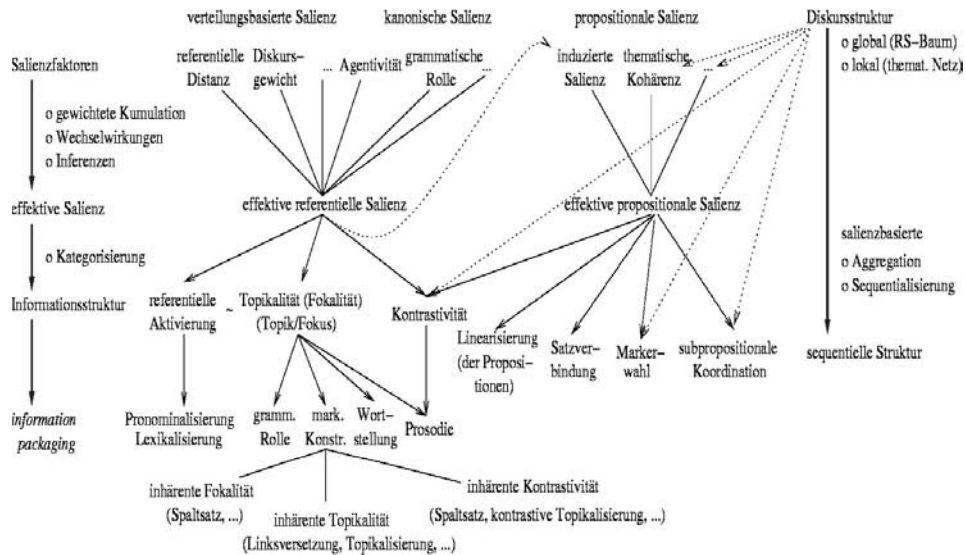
verteilungsbasierte Salienz

kanonische Salienz

propositionale Salienz

Diskursstruktur

o global (RS–Baum)
o lokal (themat. Netz)

Salienzfaktoren

referentielle Distanz

Diskursgewicht

...

Agentivität

grammatische Rolle

...

induzierte Salienz

thematische Kohärenz

...

o gewichtete Kumulation
o Wechselwirkungen
o Inferenzen

effektive Salienz

effektive referentielle Salienz

effektive propositionale Salienz

o Kategorisierung

salienzbasierte
o Aggregation
o Sequentialisierung

Informationsstruktur

referentielle Aktivierung

~

Topikalität (Fokalität) (Topik/Fokus)

Kontrastivität

Linearisierung (der Propositionen)

Satzverbindung

Markerwahl

subpropositionale Koordination

sequentielle Struktur

information packaging

Pronominalisierung Lexikalisierung

gramm. Rolle

mark. Konstr.

Wortstellung

Prosodie

inhärente Fokalität (Spaltsatz, ...)

inhärente Topikalität (Linksversetzung, Topikalisierung, ...)

inhärente Kontrastivität (Spaltsatz, kontrastive Topikalisierung, ...)